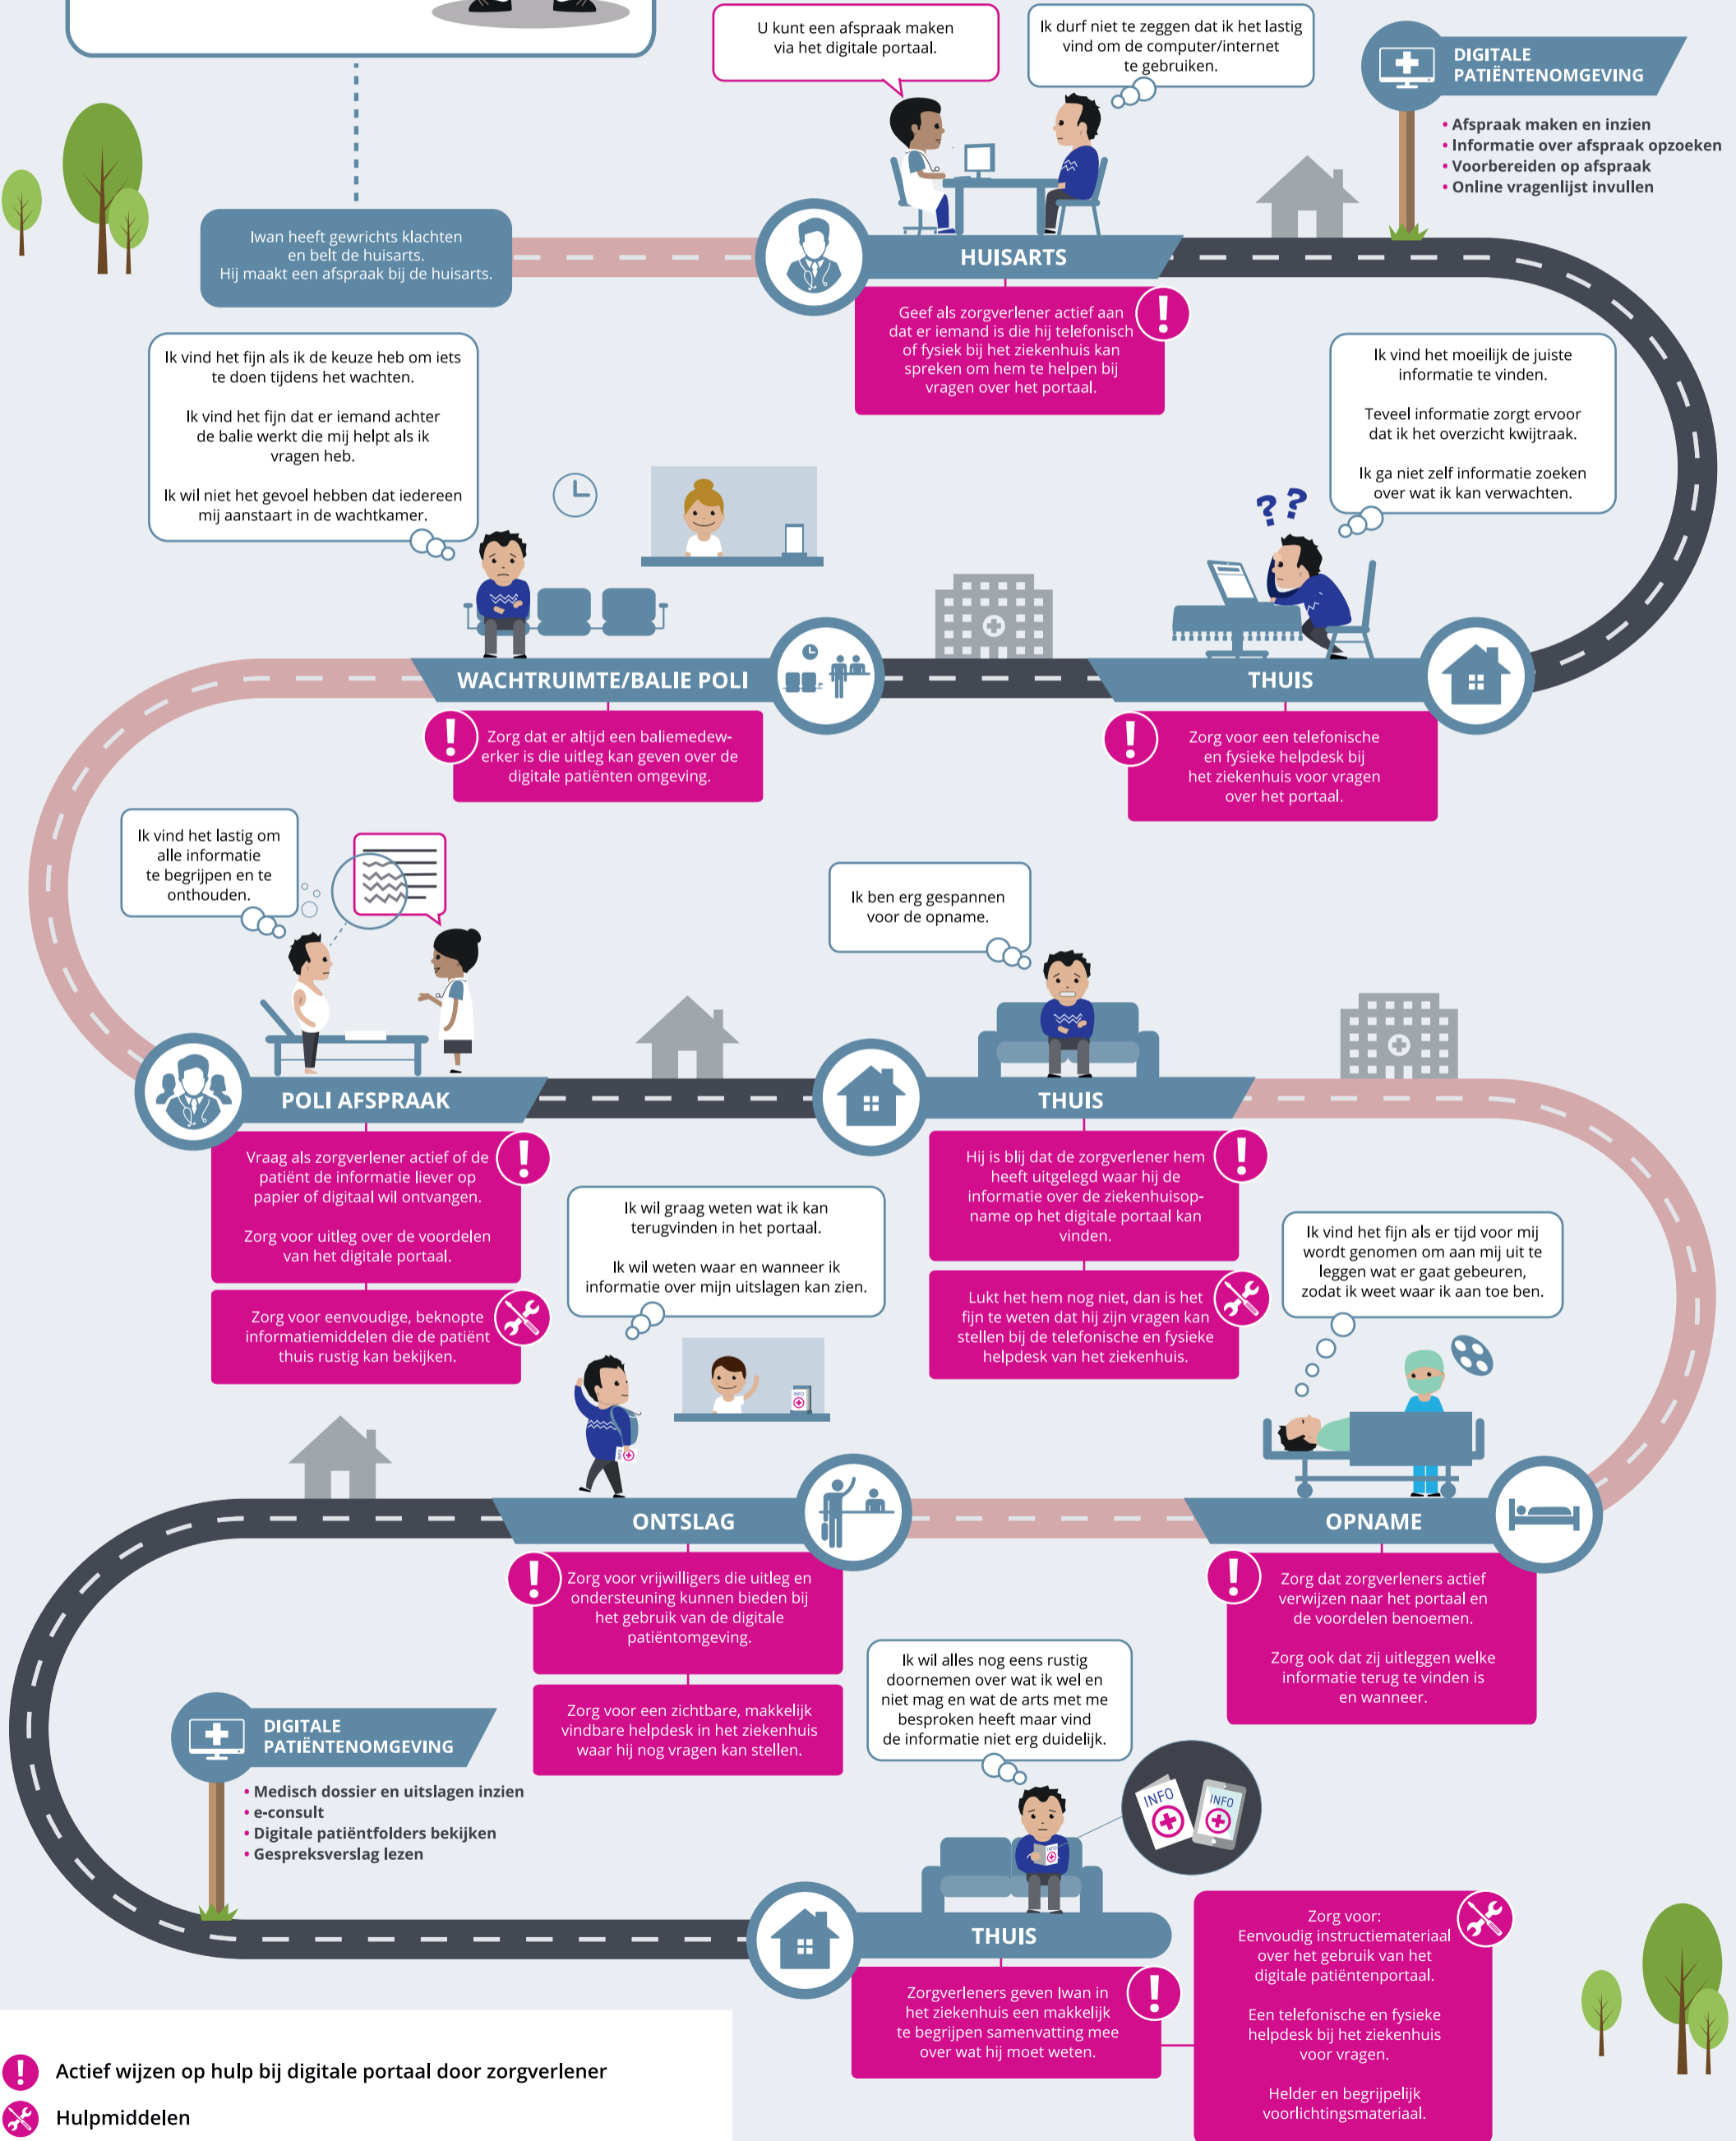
U kunt een afspraak maken via het digitale portaal.

Ik durf niet te zeggen dat ik het lastig vind om de computer/internet te gebruiken.

DIGITALE PATIËNTENOMGEVING

• Afspraak maken en inzien
• Informatie over afspraak opzoeken
• Voorbereiden op afspraak
• Online vragenlijst invullen

Iwan heeft gewrichts klachten en belt de huisarts. Hij maakt een afspraak bij de huisarts.

HUISARTS

Geef als zorgverlener actief aan dat er iemand is die hij telefonisch of fysiek bij het ziekenhuis kan spreken om hem te helpen bij vragen over het portaal.

Ik vind het fijn als ik de keuze heb om iets te doen tijdens het wachten.

Ik vind het fijn dat er iemand achter de balie werkt die mij helpt als ik vragen heb.

Ik wil niet het gevoel hebben dat iedereen mij aanstaart in de wachtkamer.

Ik vind het moeilijk de juiste informatie te vinden.

Teveel informatie zorgt ervoor dat ik het overzicht kwijtraak.

Ik ga niet zelf informatie zoeken over wat ik kan verwachten.

? ?

WACHTRUIMTE/BALIE POLI

THUIS

Zorg dat er altijd een baliemedewerker is die uitleg kan geven over de digitale patiënten omgeving.

Zorg voor een telefonische en fysieke helpdesk bij het ziekenhuis voor vragen over het portaal.

Ik vind het lastig om alle informatie te begrijpen en te onthouden.

Ik ben erg gespannen voor de opname.

POLI AFSPRAAK

THUIS

Vraag als zorgverlener actief of de patiënt de informatie liever op papier of digitaal wil ontvangen.

Zorg voor uitleg over de voordelen van het digitale portaal.

Zorg voor eenvoudige, beknopte informatiemiddelen die de patiënt thuis rustig kan bekijken.

Ik wil graag weten wat ik kan terugvinden in het portaal.

Ik wil weten waar en wanneer ik informatie over mijn uitslagen kan zien.

Hij is blij dat de zorgverlener hem heeft uitgelegd waar hij de informatie over de ziekenhuisopname op het digitale portaal kan vinden.

Lukt het hem nog niet, dan is het fijn te weten dat hij zijn vragen kan stellen bij de telefonische en fysieke helpdesk van het ziekenhuis.

Ik vind het fijn als er tijd voor mij wordt genomen om aan mij uit te leggen wat er gaat gebeuren, zodat ik weet waar ik aan toe ben.

ONTSLAG

OPNAME

Zorg voor vrijwilligers die uitleg en ondersteuning kunnen bieden bij het gebruik van de digitale patiëntomgeving.

Zorg voor een zichtbare, makkelijk vindbare helpdesk in het ziekenhuis waar hij nog vragen kan stellen.

Zorg dat zorgverleners actief verwijzen naar het portaal en de voordelen benoemen.

Zorg ook dat zij uitleggen welke informatie terug te vinden is en wanneer.

Ik wil alles nog eens rustig doornemen over wat ik wel en niet mag en wat de arts met me besproken heeft maar vind de informatie niet erg duidelijk.

DIGITALE PATIËNTENOMGEVING

• Medisch dossier en uitslagen inzien
• e-consult
• Digitale patiëntfolders bekijken
• Gespreksverslag lezen

INFO

INFO

THUIS

Zorgverleners geven Iwan in het ziekenhuis een makkelijk te begrijpen samenvatting mee over wat hij moet weten.

Zorg voor:
Eenvoudig instructiemateriaal over het gebruik van het digitale patiëntenportaal.

Een telefonische en fysieke helpdesk bij het ziekenhuis voor vragen.

Helder en begrijpelijk voorlichtingsmateriaal.

Actief wijzen op hulp bij digitale portaal door zorgverlener

Hulpmiddelen